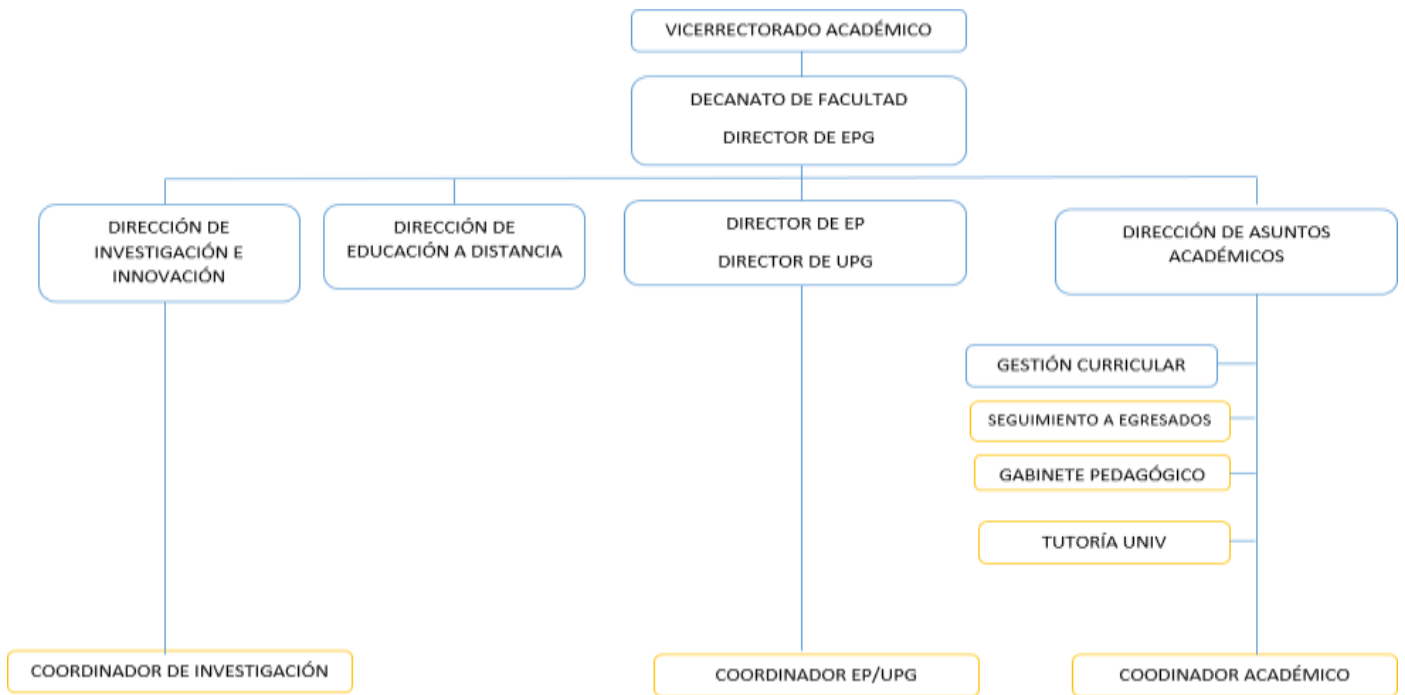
VICERRECTORADO ACADÉMICO

DECANATO DE FACULTAD

DIRECTOR DE EPG

DIRECCIÓN DE INVESTIGACIÓN E INNOVACIÓN

DIRECCIÓN DE EDUCACIÓN A DISTANCIA

DIRECTOR DE EP

DIRECTOR DE UPG

DIRECCIÓN DE ASUNTOS ACADÉMICOS

GESTIÓN CURRICULAR

SEGUIMIENTO A EGRESADOS

GABINETE PEDAGÓGICO

TUTORÍA UNIV

COORDINADOR DE INVESTIGACIÓN

COORDINADOR EP/UPG

COODINADOR ACADÉMICO